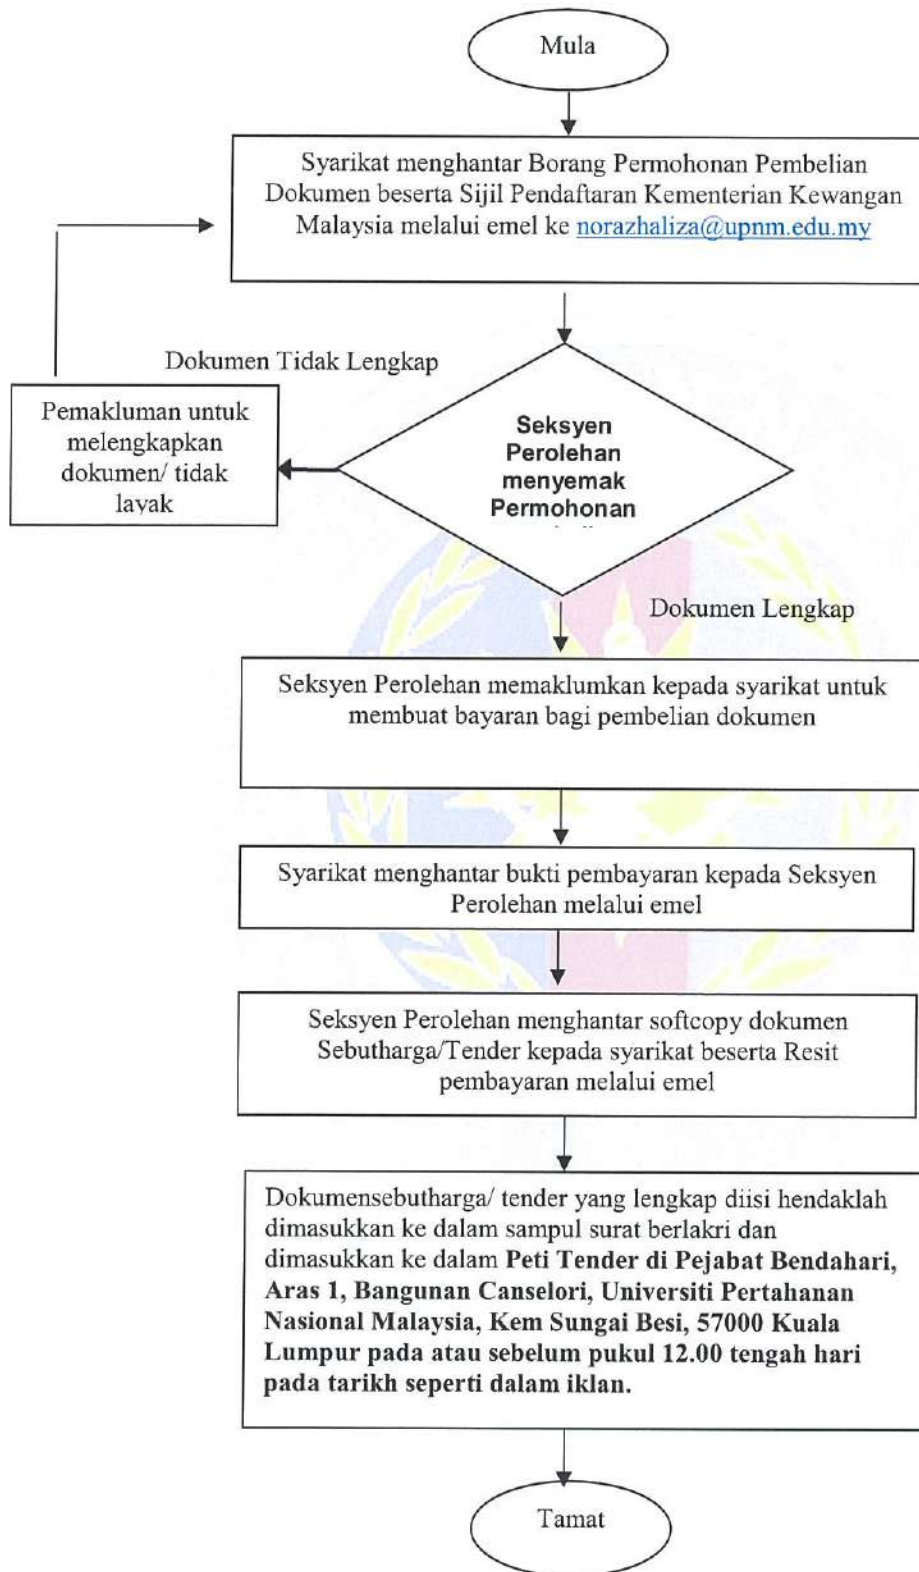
Mula

Syarikat menghantar Borang Permohonan Pembelian Dokumen beserta Sijil Pendaftaran Kementerian Kewangan Malaysia melalui emel ke norazhaliza@upnm.edu.my

Dokumen Tidak Lengkap

Pemakluman untuk melengkapkan dokumen/ tidak layak

Seksyen Perolehan menyemak Permohonan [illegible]

Dokumen Lengkap

Seksyen Perolehan memaklumkan kepada syarikat untuk membuat bayaran bagi pembelian dokumen

Syarikat menghantar bukti pembayaran kepada Seksyen Perolehan melalui emel

Seksyen Perolehan menghantar softcopy dokumen Sebutharga/Tender kepada syarikat beserta Resit pembayaran melalui emel

Dokumensebutharga/ tender yang lengkap diisi hendaklah dimasukkan ke dalam sampul surat berlakri dan dimasukkan ke dalam **Peti Tender di Pejabat Bendahari, Aras 1, Bangunan Canselori, Universiti Pertahanan Nasional Malaysia, Kem Sungai Besi, 57000 Kuala Lumpur pada atau sebelum pukul 12.00 tengah hari pada tarikh seperti dalam iklan.**

Tamat